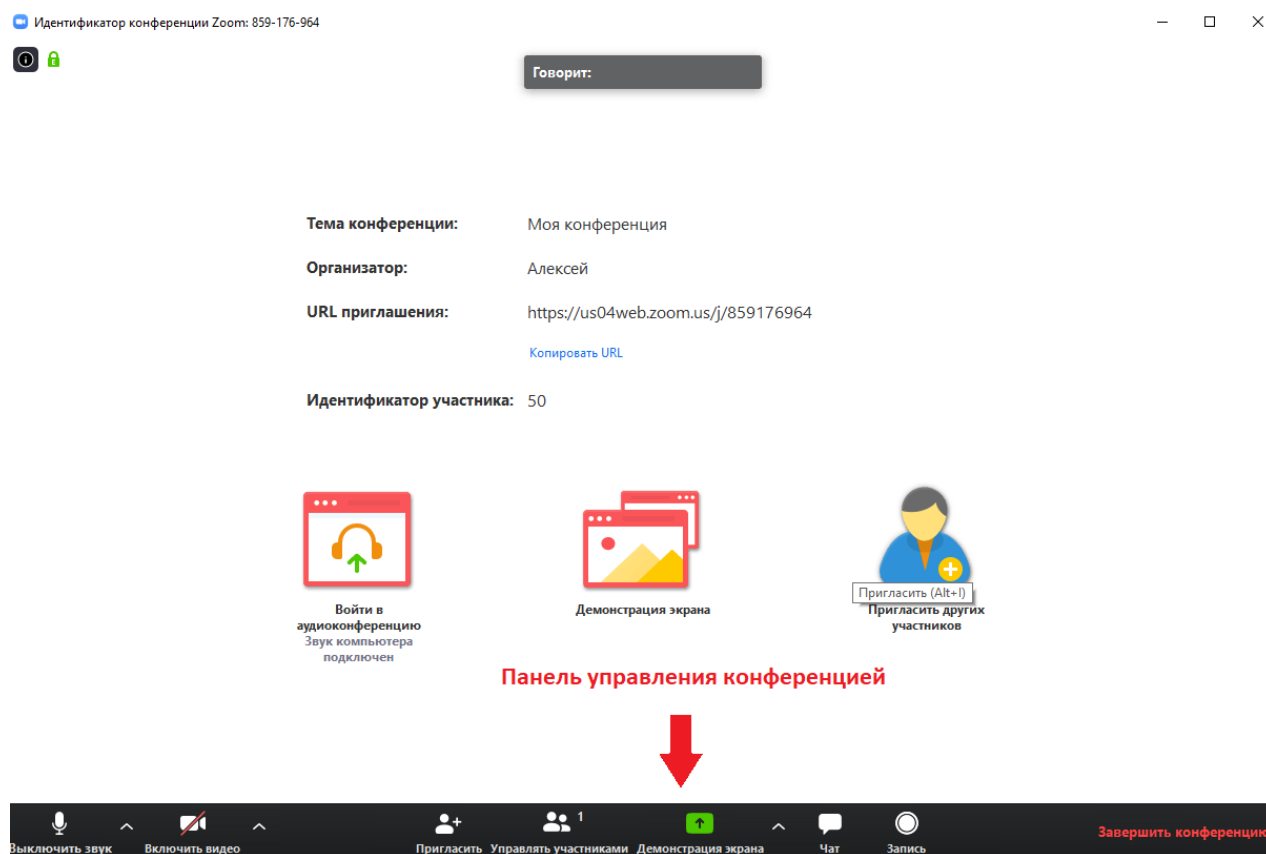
Идентификатор конференции Zoom: 859-176-964

Говорит:

Тема конференции: Моя конференция

Организатор: Алексей

URL приглашения: https://us04web.zoom.us/j/859176964

Копировать URL

Идентификатор участника: 50

Войти в аудиоконференцию
Звук компьютера подключен

Демонстрация экрана

Пригласить (Alt+I)
Пригласить других участников

Панель управления конференцией

Выключить звук
Включить видео
Пригласить
1
Управлять участниками
Демонстрация экрана
Чат
Запись
Завершить конференци